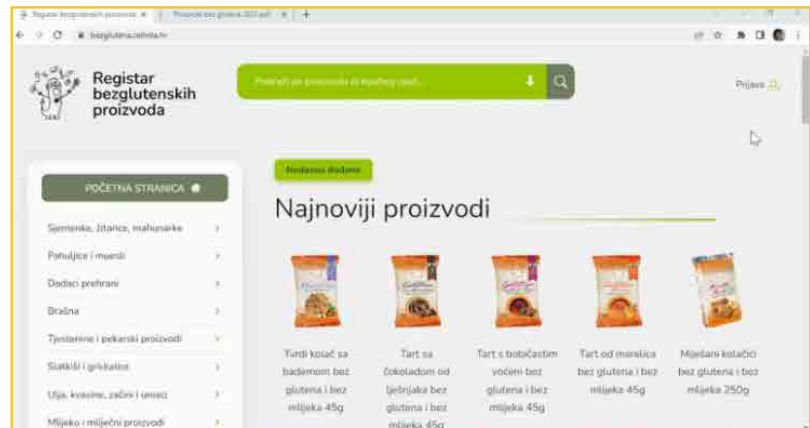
Registar bezglutenskih proizvoda × | Proizvodi bez glutena 2021.pdf × | +

bezglutena.celivita.hr

Registar bezglutenskih proizvoda

Pretraži po proizvodu ili ključnoj riječi...

Prijava

POČETNA STRANICA

Sjemenke, žitarice, mahunarke

Pahuljice i muesli

Dodaci prehrani

Brašna

Tjestenine i pekarski proizvodi

Slatkiši i grickalice

Ulja, kvasine, začini i umaci

Mlijeko i mliječni proizvodi

Nedavno dodano

Najnoviji proizvodi

Tvrdi kolač sa bademom bez glutena i bez mlijeka 45g

Tart sa čokoladom od lješnjaka bez glutena i bez mlijeka 45g

Tart s borovnicama voćem bez glutena i bez mlijeka 45g

Tart od marelica bez glutena i bez mlijeka 45g

Miješani kolačići bez glutena i bez mlijeka 250g